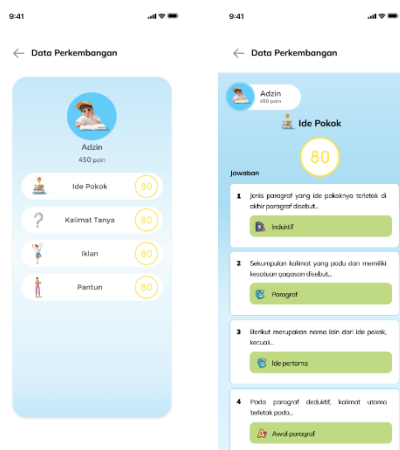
9:41

Data Perkembangan

Adzin
450 poin

Ide Pokok 80

Kalimat Tanya 80

Iklan 80

Pantun 80

9:41

Data Perkembangan

Adzin
450 poin

Ide Pokok

80

Jawaban

1 Jenis paragraf yang ide pokoknya terletak di akhir paragraf disebut...

Induktif

2 Sekumpulan kalimat yang padu dan memiliki kesatuan gagasan disebut...

Paragraf

3 Berikut merupakan nama lain dari ide pokok, kecuali...

Ide pertama

4 Pada paragraf deduktif, kalimat utama terletak pada...

Awal paragraf